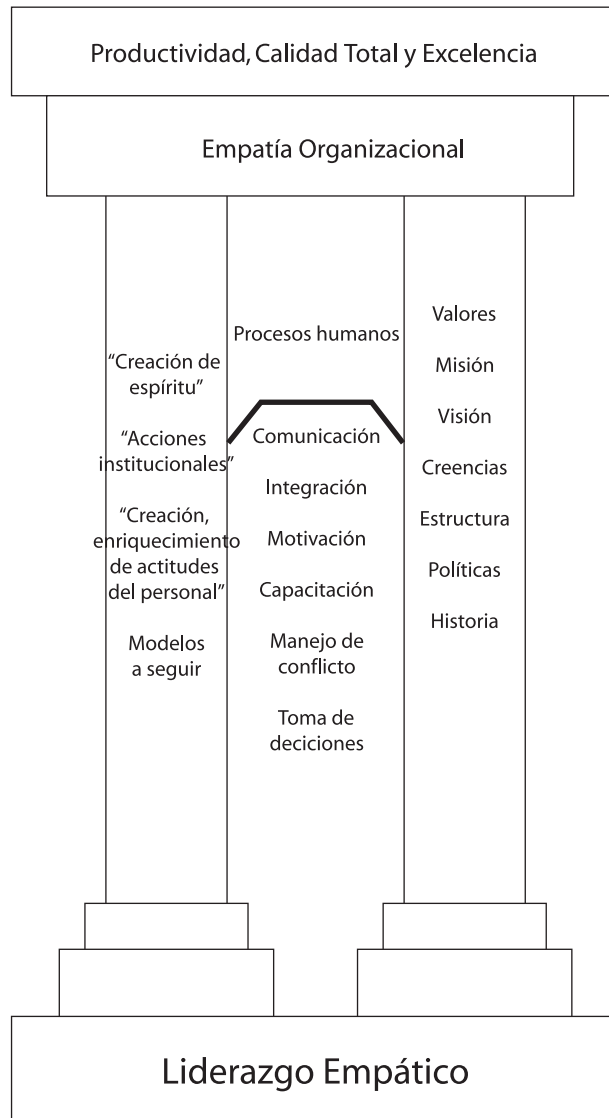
Productividad, Calidad Total y Excelencia

Empatía Organizacional

"Creación de espíritu"

"Acciones institucionales"

"Creación, enriquecimiento de actitudes del personal"

Modelos a seguir

Procesos humanos

Comunicación

Integración

Motivación

Capacitación

Manejo de conflicto

Toma de deciciones

Valores

Misión

Visión

Creencias

Estructura

Políticas

Historia

Liderazgo Empático